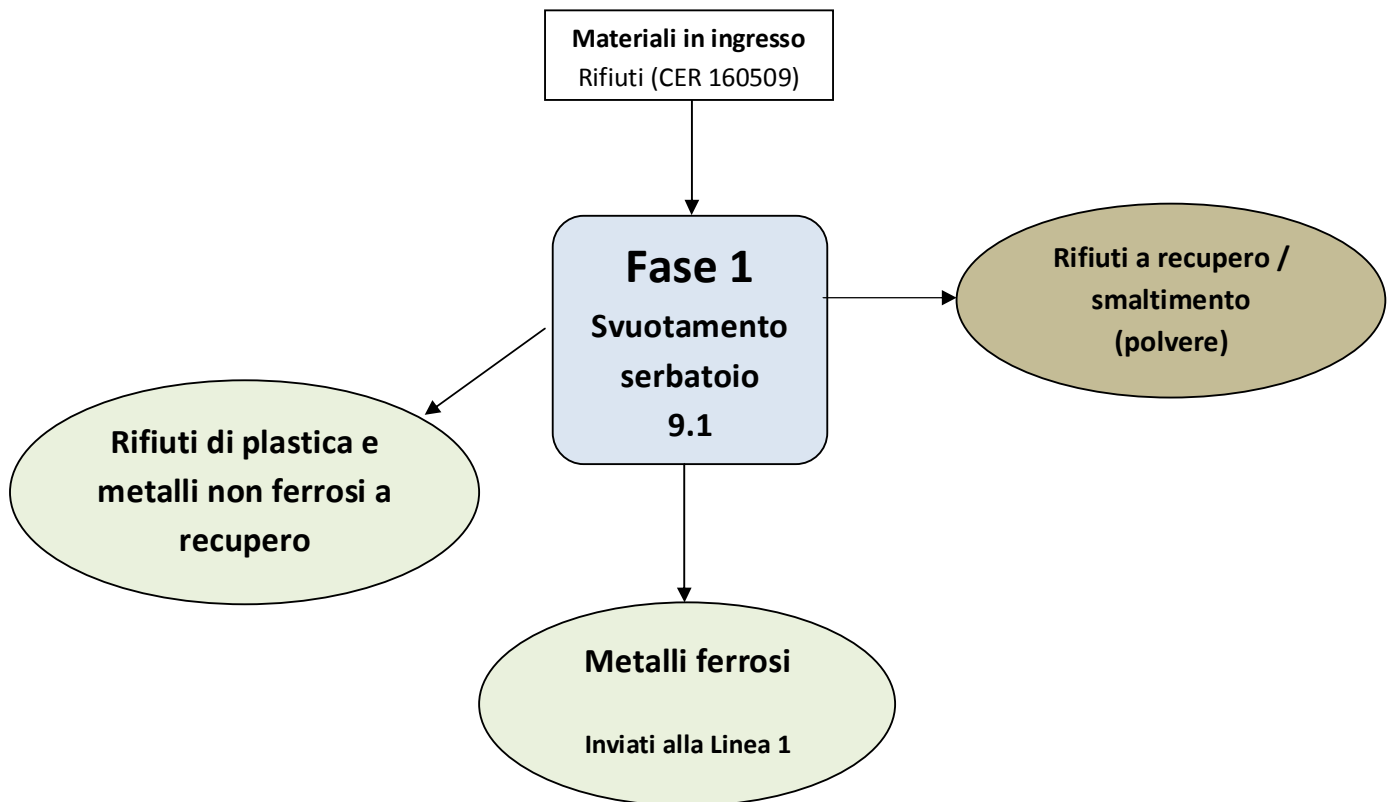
Materiali in ingresso
Rifiuti (CER 160509)

Fase 1
Svuotamento serbatoio
9.1

Rifiuti a recupero / smaltimento
(polvere)

Rifiuti di plastica e metalli non ferrosi a recupero

Metalli ferrosi

Inviati alla Linea 1